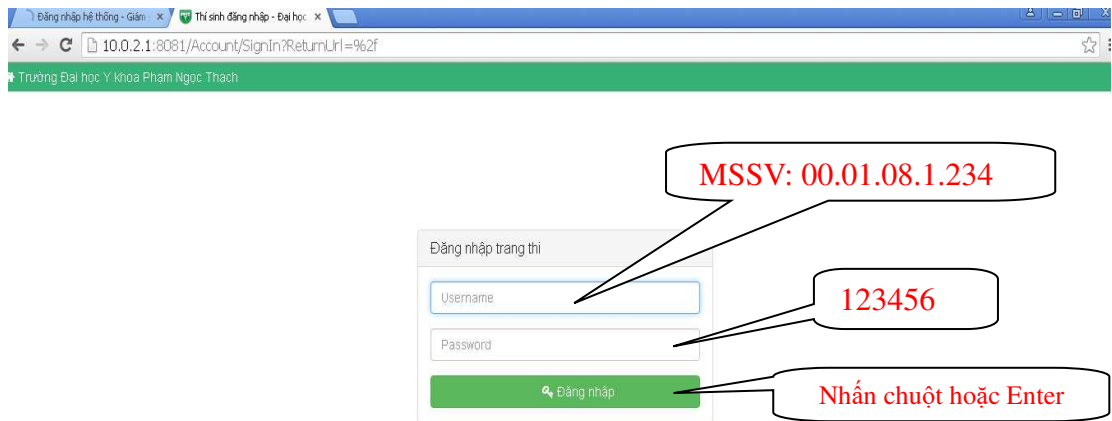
Đăng nhập hệ thống - Giám ×
Thí sinh đăng nhập - Đại học ×
10.0.2.1:8081/Account/SignIn?ReturnUrl=%2f
Trường Đại học Y khoa Phạm Ngọc Thạch

MSSV: 00.01.08.1.234

Đăng nhập trang thi

Username

123456

Password

Đăng nhập

Nhấn chuột hoặc Enter